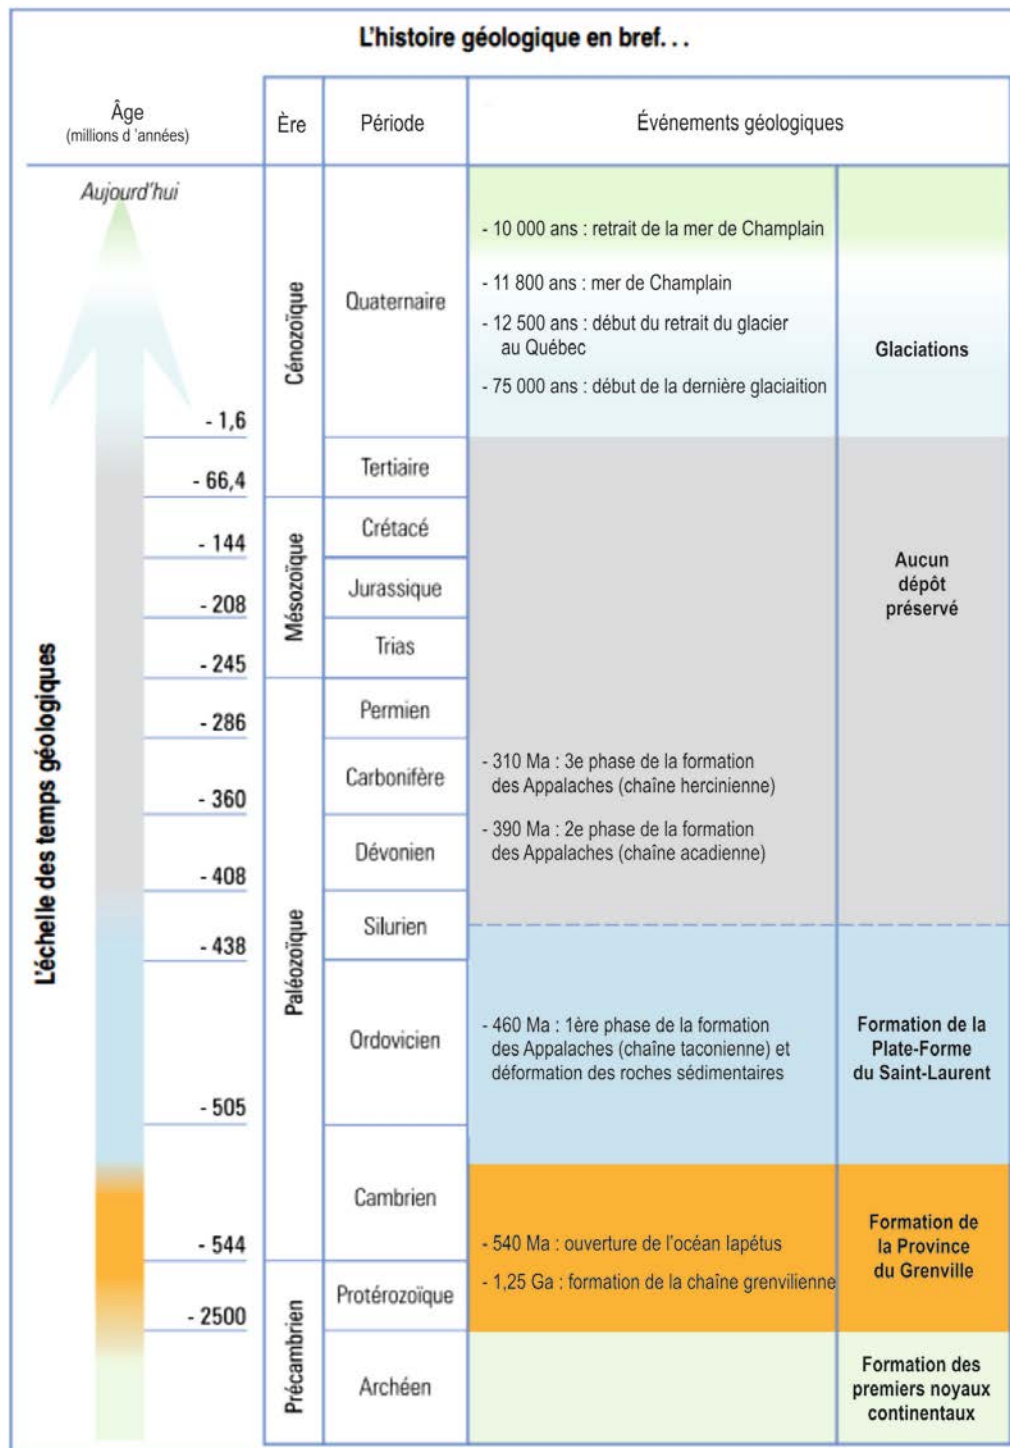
L'histoire géologique en bref. . .

| Âge (millions d 'années) | Ère | Période | Événements géologiques | |
|---|---|---|---|---|
| Aujourd'hui | Cénozoïque | Quaternaire | - 10 000 ans : retrait de la mer de Champlain<br>- 11 800 ans : mer de Champlain<br>- 12 500 ans : début du retrait du glacier au Québec<br>- 75 000 ans : début de la dernière glaciaition | Glaciations |
| - 1,6 | | Tertiaire | | Aucun dépôt préservé |
| - 66,4 | Mésozoïque | Crétacé | | |
| - 144 | | Jurassique | | |
| - 208 | | Trias | | |
| - 245 | Paléozoïque | Permien | | |
| - 286 | | Carbonifère | - 310 Ma : 3e phase de la formation des Appalaches (chaîne hercinienne) | |
| - 360 | | Dévonien | - 390 Ma : 2e phase de la formation des Appalaches (chaîne acadienne) | |
| - 408 | | Silurien | | |
| - 438 | | Ordovicien | - 460 Ma : 1ère phase de la formation des Appalaches (chaîne taconienne) et déformation des roches sédimentaires | Formation de la Plate-Forme du Saint-Laurent |
| - 505 | | Cambrien | - 540 Ma : ouverture de l'océan Iapétus | Formation de la Province du Grenville |
| - 544 | Précambrien | Protérozoïque | - 1,25 Ga : formation de la chaîne grenvilienne | |
| - 2500 | | Archéen | | Formation des premiers noyaux continentaux |

L'échelle des temps géologiques